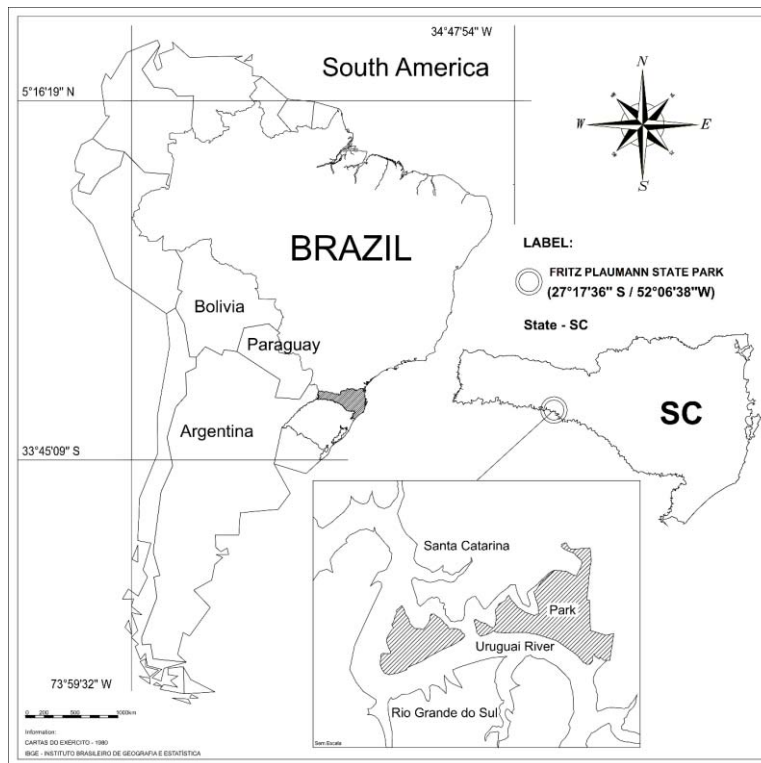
34°47'54" W

South America

5°16'19" N

N

W

E

S

BRAZIL

LABEL:

FRITZ PLAUMANN STATE PARK
(27°17'36" S / 52°06'38"W)

State - SC

Bolivia

Paraguay

SC

Argentina

33°45'09" S

Santa Catarina

Park

Uruguai River

73°59'32" W

Rio Grande do Sul

Sem Escala

0 200 500 1000km

Information:
CARTAS DO EXERCITO - 1980
IBGE - INSTITUTO BRASILEIRO DE GEOGRAFIA E ESTATÍSTICA